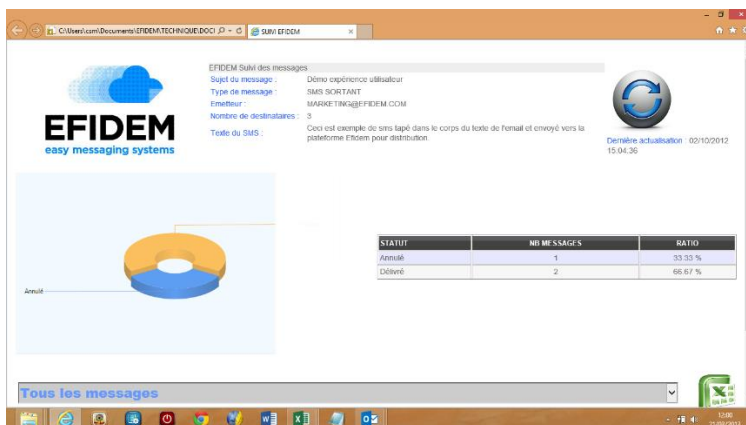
C:\Users\com\Documents\EFIDEM\TECHNIQUE\DOCI ρ - C
SUIVI EFIDEM ×

EFIDEM
easy messaging systems

EFIDEM Suivi des messages

Sujet du message : Démo expérience utilisateur
Type de message : SMS SORTANT
Emetteur : MARKETING@EFIDEM.COM
Nombre de destinataires : 3
Texte du SMS : Ceci est exemple de sms tapé dans le corps du texte de l'email et envoyé vers la plateforme Efidem pour distribution.

Dernière actualisation : 02/10/2012 15:04:36

Annulé

| STATUT | NB MESSAGES | RATIO |
|---|---|---|
| Annulé | 1 | 33.33 % |
| Délivré | 2 | 66.67 % |

Tous les messages

12:00